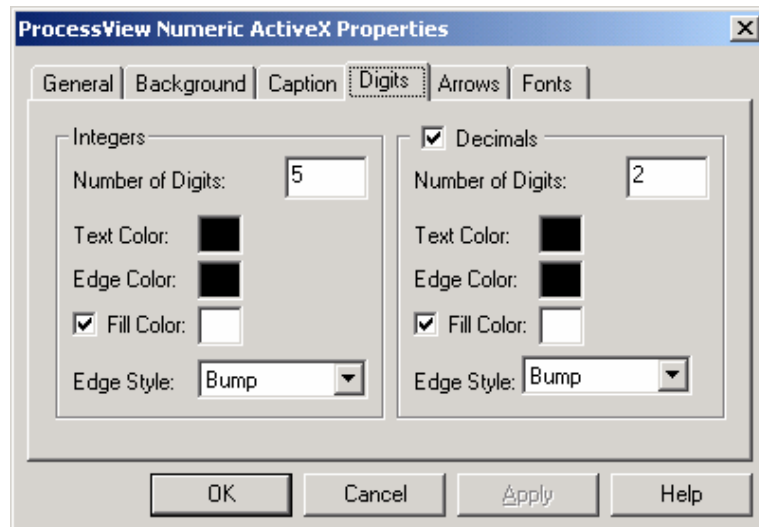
ProcessView Numeric ActiveX Properties

General | Background | Caption | Digits | Arrows | Fonts

Integers
Number of Digits: 5
Text Color:
Edge Color:
☑ Fill Color:
Edge Style: Bump

☑ Decimals
Number of Digits: 2
Text Color:
Edge Color:
☑ Fill Color:
Edge Style: Bump

OK | Cancel | Apply | Help